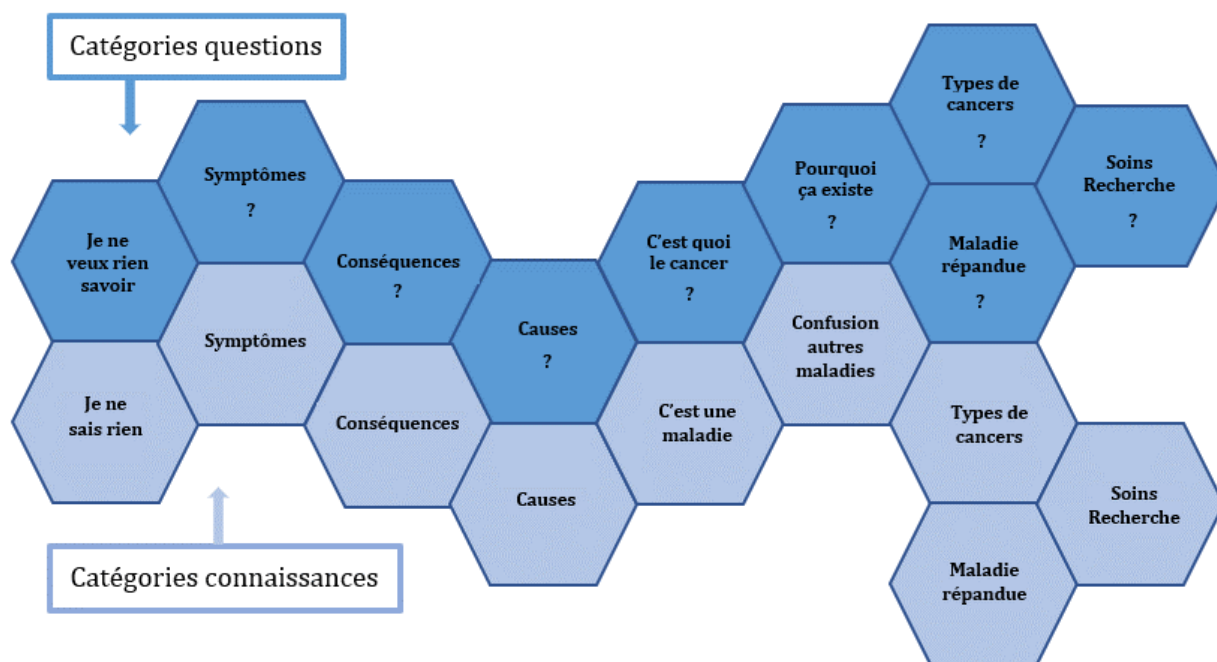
Catégories questions

Symptômes ?

Je ne veux rien savoir

Conséquences ?

Causes ?

C'est quoi le cancer ?

Pourquoi ça existe ?

Types de cancers ?

Soins Recherche ?

Maladie répandue ?

Symptômes

Je ne sais rien

Conséquences

Causes

C'est une maladie

Confusion autres maladies

Types de cancers

Soins Recherche

Maladie répandue

Catégories connaissances